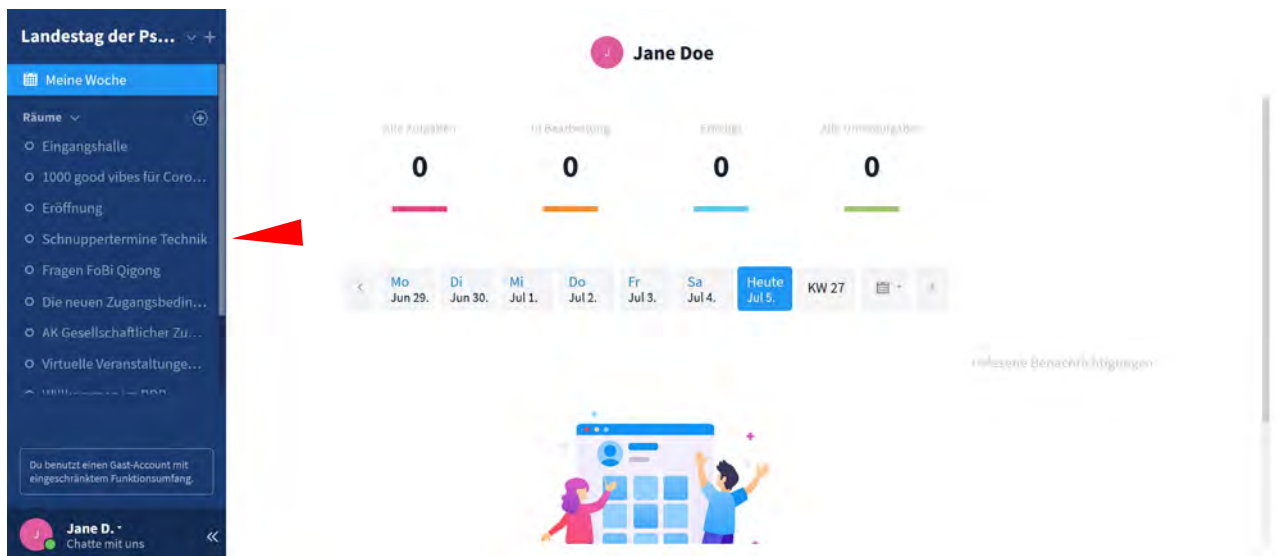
Landestag der Ps...

Meine Woche

Räume

Eingangshalle

1000 good vibes für Coro...

Eröffnung

Schnuppertermine Technik

Fragen FoBi Qigong

Die neuen Zugangsbedin...

AK Gesellschaftlicher Zu...

Virtuelle Veranstaltunge...

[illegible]

Du benutzt einen Gast-Account mit eingeschränktem Funktionsumfang.

J

Jane D.

Chatte mit uns

J

Jane Doe

Alle Aufgaben

0

In Bearbeitung

0

Erledigt

0

Alle Unteraufgaben

0

| Mo Jun 29. | Di Jun 30. | Mi Jul 1. | Do Jul 2. | Fr Jul 3. | Sa Jul 4. | Heute Jul 5. | KW 27 |

Gelesene Benachrichtigungen